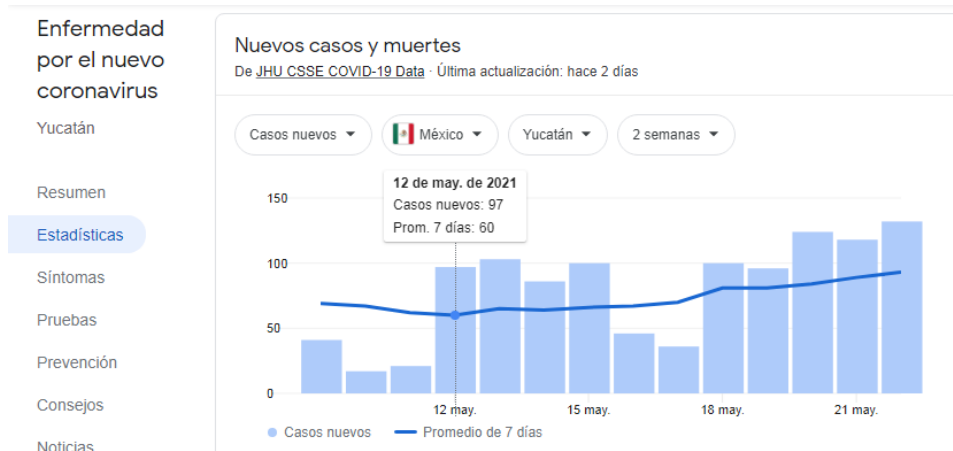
Enfermedad por el nuevo coronavirus

Yucatán

Resumen

Estadísticas

Síntomas

Pruebas

Prevención

Consejos

Noticias

Nuevos casos y muertes

De JHU CSSE COVID-19 Data · Última actualización: hace 2 días

Casos nuevos

México

Yucatán

2 semanas

12 de may. de 2021
Casos nuevos: 97
Prom. 7 días: 60

150

100

50

0

12 may.

15 may.

18 may.

21 may.

Casos nuevos

Promedio de 7 días